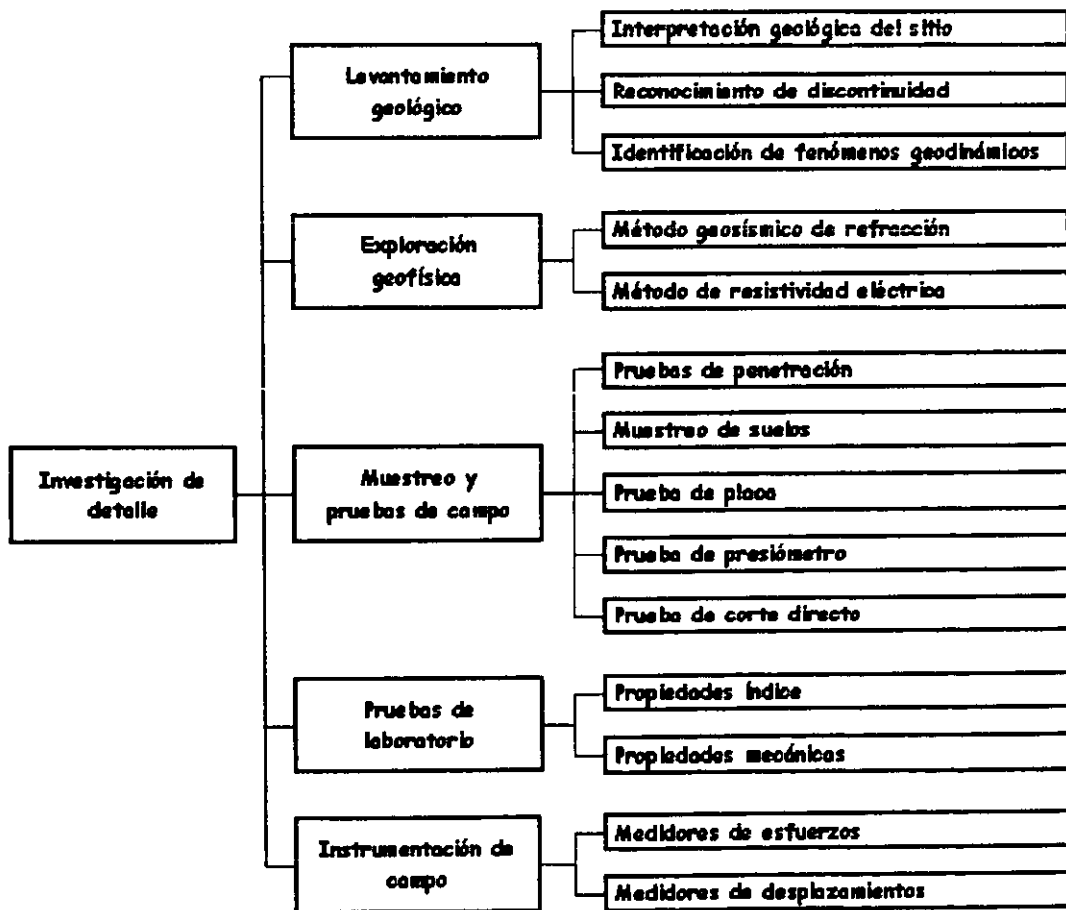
Investigación de detalle

Levantamiento geológico

Interpretación geológica del sitio

Reconocimiento de discontinuidad

Identificación de fenómenos geodinámicos

Exploración geofísica

Método geosísmico de refracción

Método de resistividad eléctrica

Muestreo y pruebas de campo

Pruebas de penetración

Muestreo de suelos

Prueba de placa

Prueba de presiómetro

Prueba de corte directo

Pruebas de laboratorio

Propiedades índice

Propiedades mecánicas

Instrumentación de campo

Medidores de esfuerzos

Medidores de desplazamientos